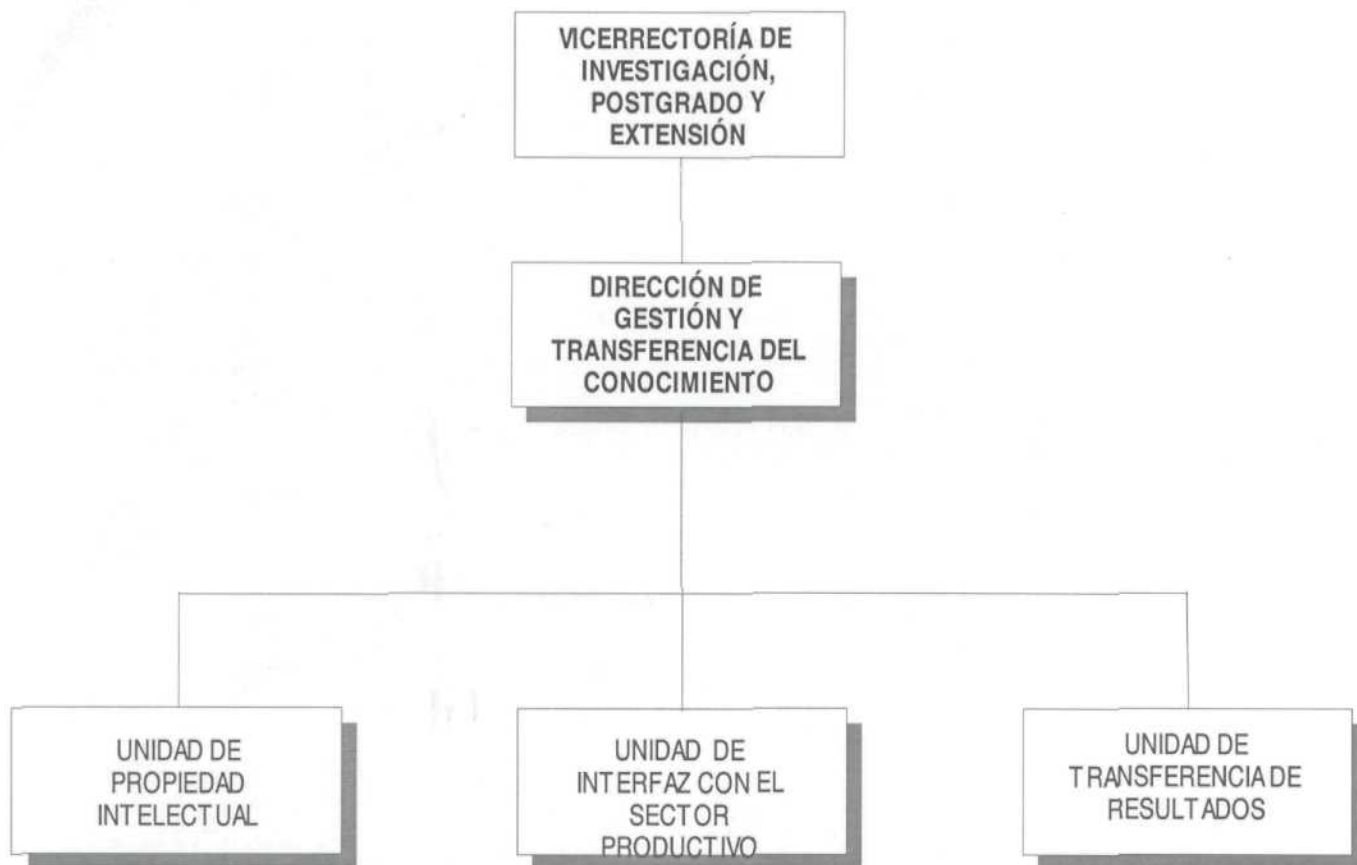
VICERRECTORÍA DE INVESTIGACIÓN, POSTGRADO Y EXTENSIÓN

DIRECCIÓN DE GESTIÓN Y TRANSFERENCIA DEL CONOCIMIENTO

UNIDAD DE PROPIEDAD INTELECTUAL

UNIDAD DE INTERFAZ CON EL SECTOR PRODUCTIVO

UNIDAD DE TRANSFERENCIA DE RESULTADOS